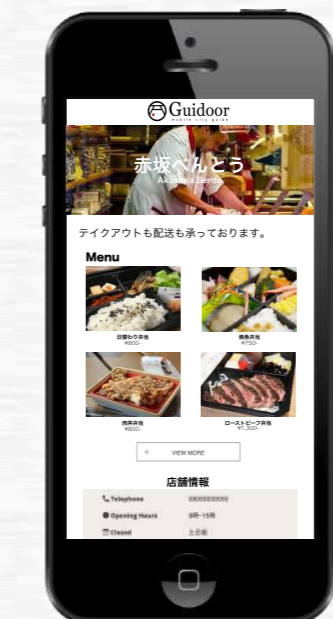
Guidoor
mobile city guide

赤坂べんとう
Akasaka Bento

テイクアウトも配送も承っております。

Menu

日替わり弁当
¥800-

焼魚弁当
¥750-

肉丼弁当
¥800-

ローストビーフ弁当
¥1,300-

+ VIEW MORE

店舗情報

| Telephone | 0000000000 |
|---|---|
| Opening Hours | 8時～15時 |
| Closed | 土日祝 |